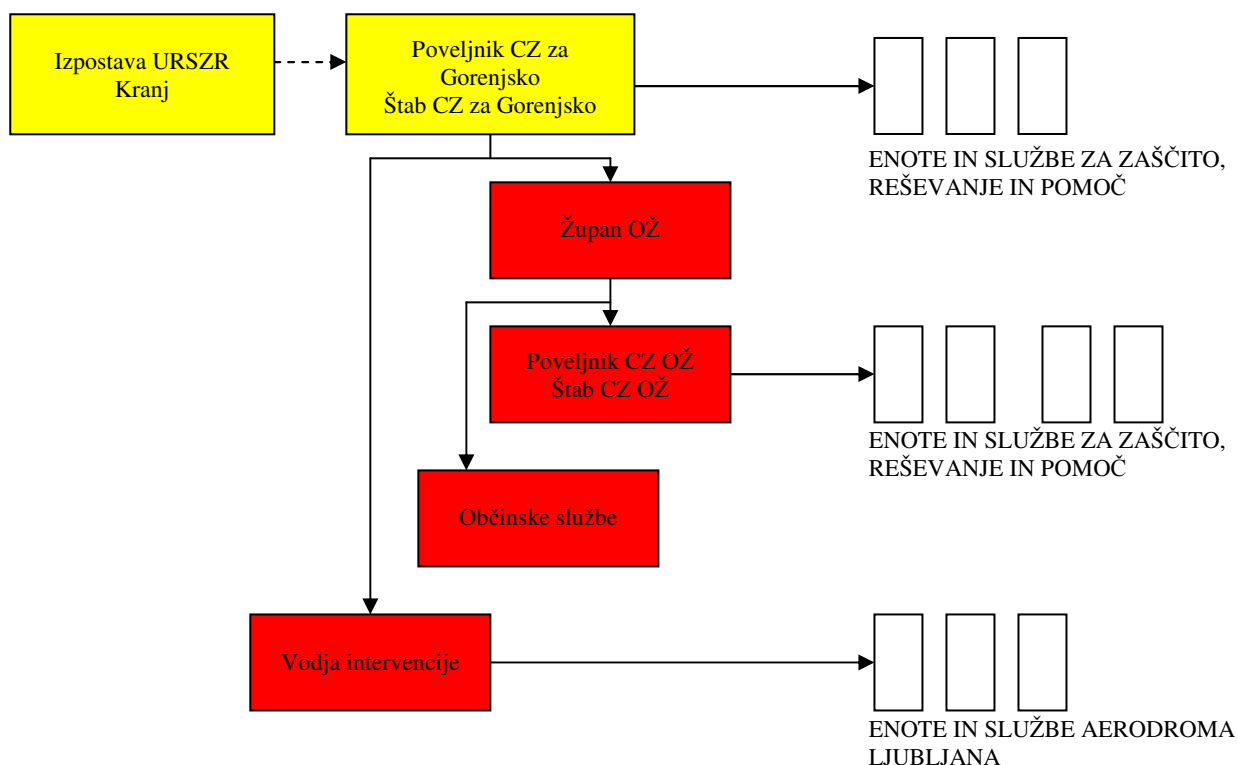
Izpostava URSZR Kranj

Poveljnik CZ za Gorenjsko
Štab CZ za Gorenjsko

ENOTE IN SLUŽBE ZA ZAŠČITO, REŠEVANJE IN POMOČ

Župan OŽ

Poveljnik CZ OŽ
Štab CZ OŽ

ENOTE IN SLUŽBE ZA ZAŠČITO, REŠEVANJE IN POMOČ

Občinske službe

Vodja intervencije

ENOTE IN SLUŽBE AERODROMA LJUBLJANA